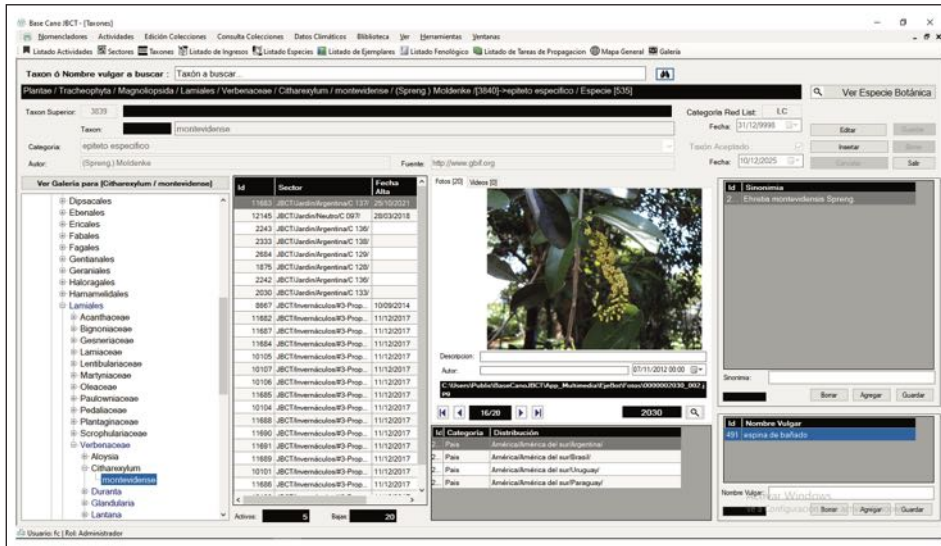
Base Cano JBCT - [Taxones]

Nomencladores Actividades Edición Colecciones Consulta Colecciones Datos Climáticos Biblioteca Ver Herramientas Ventanas

Listado Actividades Sectores Taxones Listado de Ingresos Listado Especies Listado de Ejemplares Listado Fenológico Listado de Tareas de Propagacion Mapa General Galeria

Taxon ó Nombre vulgar a buscar : Taxón a buscar...

Plantae / Tracheophyta / Magnoliopsida / Lamiales / Verbenaceae / Citharexylum / montevidense / (Spreng.) Moldenke [3840]->epiteto especifico / Especie [535]

Ver Especie Botánica

Taxon Superior: 3039

Taxon: montevidense

Categoria: epiteto especifico

Autor: (Spreng.) Moldenke

Fuente: http://www.gbif.org

Categoria Red List: LC

Fecha: 31/12/9998

Taxón Aceptado

Fecha: 10/12/2025

Editar Suprimir Insertar Borrar Cancelar Salir

Ver Galeria para [Citharexylum / montevidense]

Dipsacales
Ebenales
Ericales
Fabales
Fagales
Gentianales
Geraniales
Haloragales
Hamamelidales
Lamiales
Acanthaceae
Bignoniaceae
Gesneriaceae
Lamiaceae
Lentibulariaceae
Martyniaceae
Oleaceae
Paulowniaceae
Pedaliaceae
Plantaginaceae
Scrophulariaceae
Verbenaceae
Aloysia
Citharexylum
montevidense
Duranta
Glandularia
Lantana

| Id | Sector | Fecha Alta |
|---|---|---|
| 11683 | JBCT/Jardin/Argentina/C 137/ | 25/10/2021 |
| 12145 | JBCT/Jardin/Neutro/C 097/ | 28/03/2018 |
| 2243 | JBCT/Jardin/Argentina/C 136/ | |
| 2333 | JBCT/Jardin/Argentina/C 138/ | |
| 2684 | JBCT/Jardin/Argentina/C 129/ | |
| 1875 | JBCT/Jardin/Argentina/C 128/ | |
| 2242 | JBCT/Jardin/Argentina/C 136/ | |
| 2030 | JBCT/Jardin/Argentina/C 133/ | |
| 8667 | JBCT/Invernáculos/#3-Prop... | 10/09/2014 |
| 11682 | JBCT/Invernáculos/#3-Prop... | 11/12/2017 |
| 11687 | JBCT/Invernáculos/#3-Prop... | 11/12/2017 |
| 11684 | JBCT/Invernáculos/#3-Prop... | 11/12/2017 |
| 10105 | JBCT/Invernáculos/#3-Prop... | 11/12/2017 |
| 10107 | JBCT/Invernáculos/#3-Prop... | 11/12/2017 |
| 10106 | JBCT/Invernáculos/#3-Prop... | 11/12/2017 |
| 11685 | JBCT/Invernáculos/#3-Prop... | 11/12/2017 |
| 10104 | JBCT/Invernáculos/#3-Prop... | 11/12/2017 |
| 11688 | JBCT/Invernáculos/#3-Prop... | 11/12/2017 |
| 11690 | JBCT/Invernáculos/#3-Prop... | 11/12/2017 |
| 11691 | JBCT/Invernáculos/#3-Prop... | 11/12/2017 |
| 11689 | JBCT/Invernáculos/#3-Prop... | 11/12/2017 |
| 10101 | JBCT/Invernáculos/#3-Prop... | 11/12/2017 |
| 11686 | JBCT/Invernáculos/#3-Prop... | 11/12/2017 |

Activos: 5 Bajas: 20

Fotos [20] Videos [0]

Descripcion:

Autor: 07/11/2012 00:00

C:\Users\Public\BaseCanoJBCT\App_Multimedia\EjeBot\Fotos\0000002030_002.jpg

16/20 2030

| Id | Categoria | Distribución |
|---|---|---|
| 2... | Pais | América/América del sur/Argentina/ |
| 2... | Pais | América/América del sur/Brasil/ |
| 2... | Pais | América/América del sur/Uruguay/ |
| 2... | Pais | América/América del sur/Paraguay/ |

| Id | Sinonimia |
|---|---|
| 2 | Ehretia montevidensis Spreng. |

Sinonimia:

Borrar Agregar Guardar

| Id | Nombre Vulgar |
|---|---|
| 491 | espina de bañado |

Nombre Vulgar:

Borrar Agregar Guardar

Activar Windows
Ve a Configuración para activar Windows.

Usuario: fc | Rol: Administrador